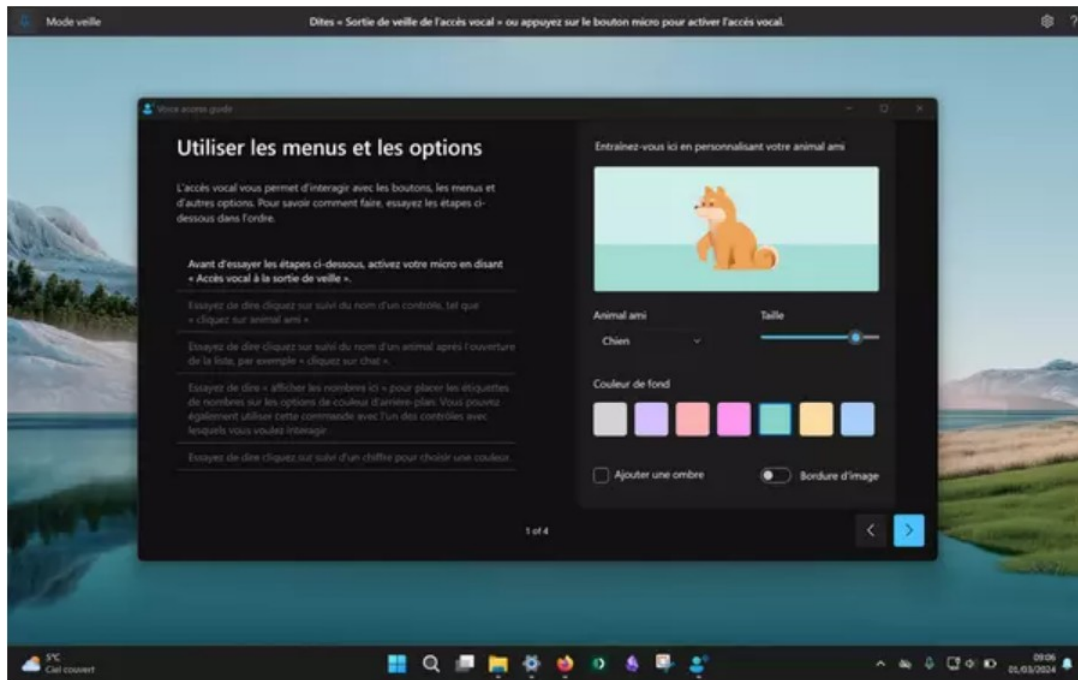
Mode veille

Dites « Sortie de veille de l'accès vocal » ou appuyez sur le bouton micro pour activer l'accès vocal.

Voice access guide

Utiliser les menus et les options

L'accès vocal vous permet d'interagir avec les boutons, les menus et d'autres options. Pour savoir comment faire, essayez les étapes ci-dessous dans l'ordre.

Avant d'essayer les étapes ci-dessous, activez votre micro en disant « Accès vocal à la sortie de veille ».

Essayez de dire cliquez sur suivi du nom d'un contrôle, tel que « cliquez sur animal ami ».

Essayez de dire cliquez sur suivi du nom d'un animal après l'ouverture de la liste, par exemple « cliquez sur chat ».

Essayez de dire « afficher les nombres ici » pour placer les étiquettes de nombres sur les options de couleurs d'arrière-plan. Vous pouvez également utiliser cette commande avec l'un des contrôles avec lesquels vous voulez interagir.

Essayez de dire cliquez sur suivi d'un chiffre pour choisir une couleur.

Entraînez-vous ici en personnalisant votre animal ami

Animal ami

Chien

Taille

Couleur de fond

Ajouter une ombre

Bordure d'image

1 of 4

5°C
Ciel couvert

09:06
01/03/2024